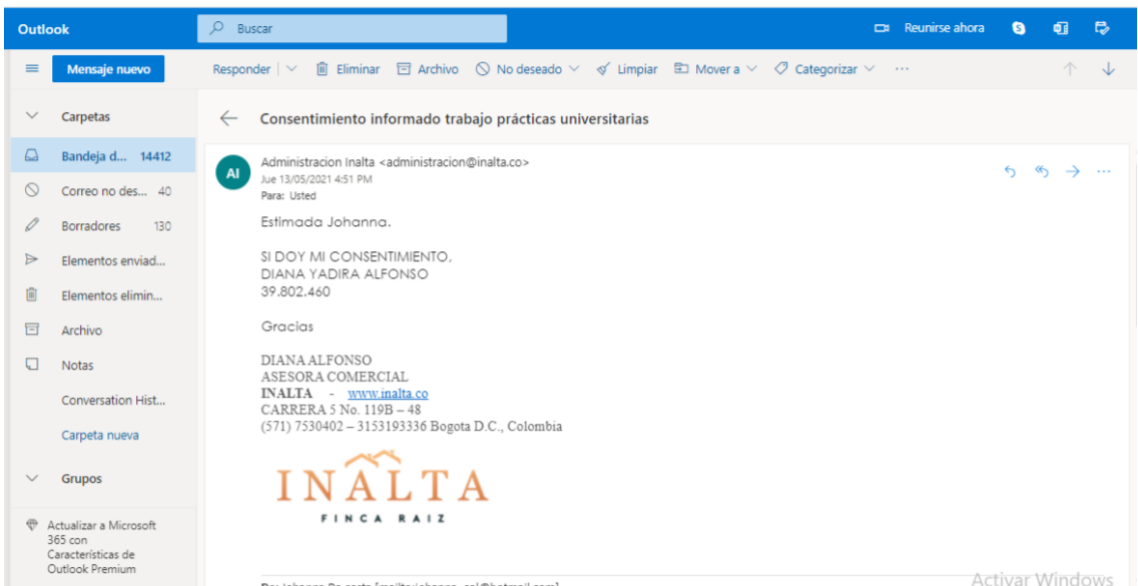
Outlook
Buscar
Reunirse ahora

Mensaje nuevo
Responder | Eliminar Archivo No deseado Limpiar Mover a Categorizar ···

Carpetas
Bandeja d... 14412
Correo no des... 40
Borradores 130
Elementos enviad...
Elementos elimin...
Archivo
Notas
Conversation Hist...
Carpeta nueva
Grupos
Actualizar a Microsoft 365 con Características de Outlook Premium

Consentimiento informado trabajo prácticas universitarias

AI
Administracion Inalta <administracion@inalta.co>
Jue 13/05/2021 4:51 PM
Para: Usted

Estimada Johanna.

SI DOY MI CONSENTIMIENTO.
DIANA YADIRA ALFONSO
39.802.460

Gracias

DIANA ALFONSO
ASESORA COMERCIAL
INALTA - www.inalta.co
CARRERA 5 No. 119B – 48
(571) 7530402 – 3153193336 Bogota D.C., Colombia

INALTA
FINCA RAIZ

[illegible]
Activar Windows